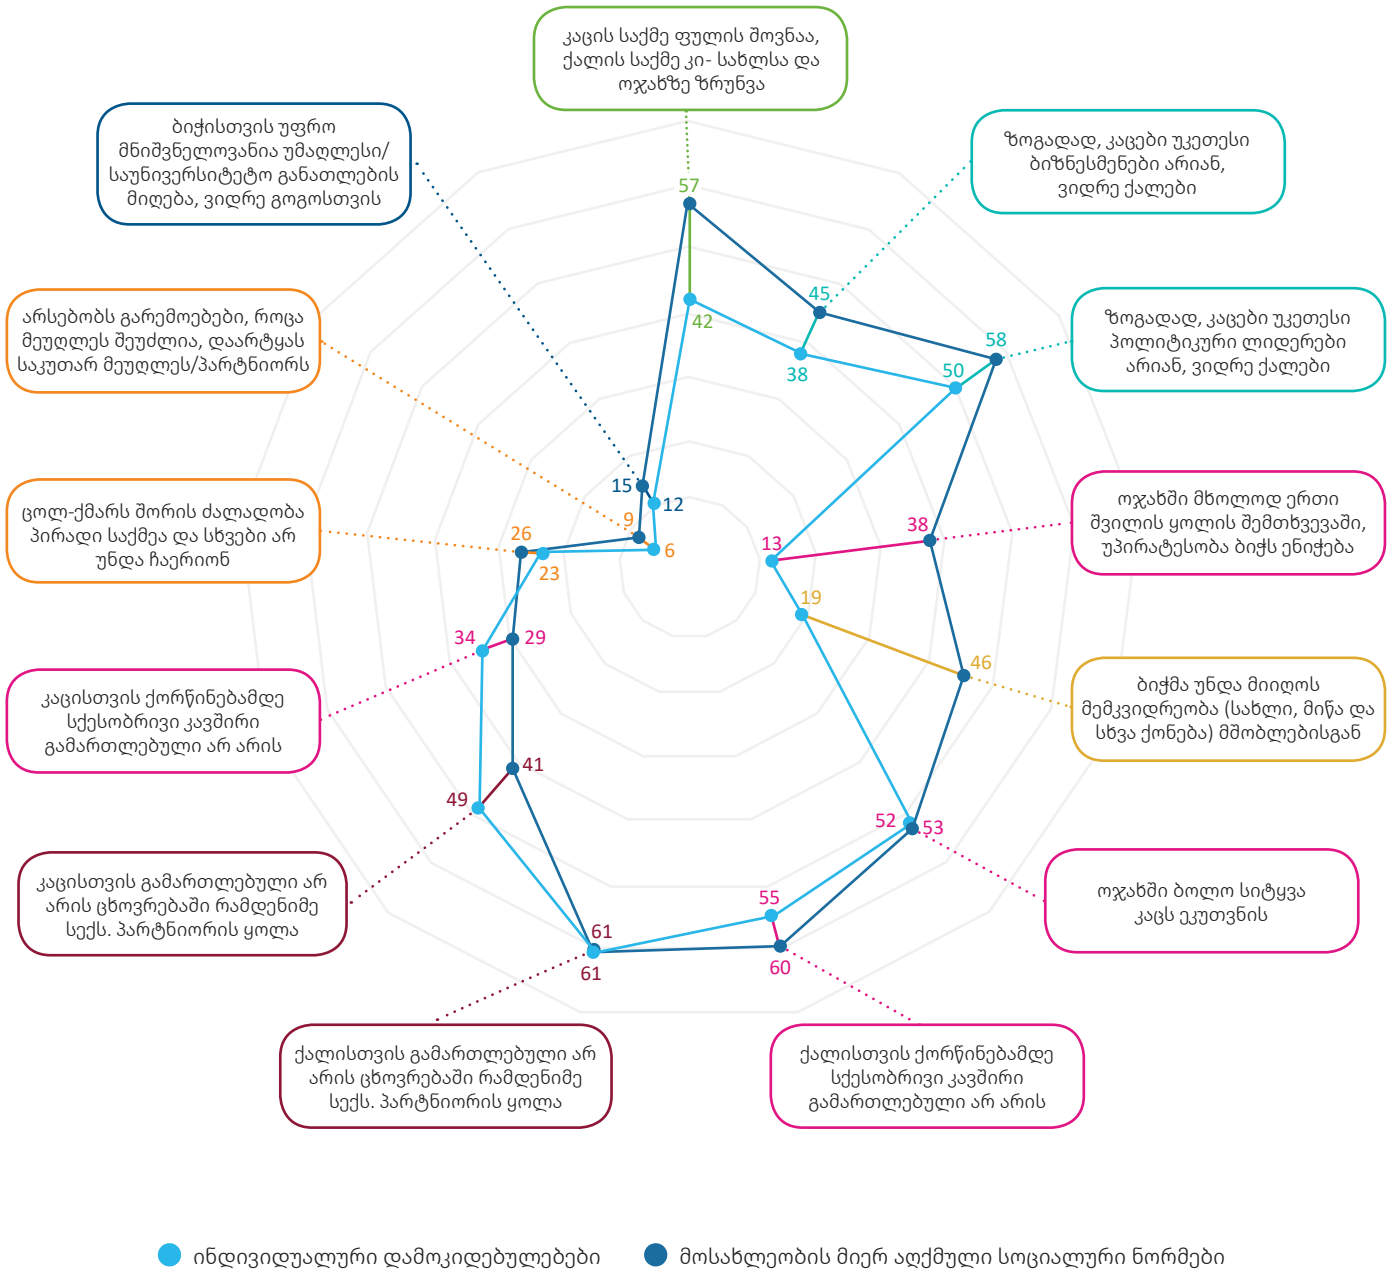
კაცის საქმე ფულის შოვნაა, ქალის საქმე კი- სახლსა და ოჯახზე ზრუნვა

ბიჭისთვის უფრო მნიშვნელოვანია უმაღლესი/საუნივერსიტეტო განათლების მიღება, ვიდრე გოგოსთვის

ზოგადად, კაცები უკეთესი ბიზნესმენები არიან, ვიდრე ქალები

არსებობს გარემოებები, როცა მეუღლეს შეუძლია, დაარტყას საკუთარ მეუღლეს/პარტნიორს

ზოგადად, კაცები უკეთესი პოლიტიკური ლიდერები არიან, ვიდრე ქალები

ცოლ-ქმარს შორის ძალადობა პირადი საქმეა და სხვები არ უნდა ჩაერიონ

ოჯახში მხოლოდ ერთი შვილის ყოლის შემთხვევაში, უპირატესობა ბიჭს ენიჭება

კაცისთვის ქორწინებამდე სქესობრივი კავშირი გამართლებული არ არის

ბიჭმა უნდა მიიღოს მემკვიდრეობა (სახლი, მიწა და სხვა ქონება) მშობლებისგან

კაცისთვის გამართლებული არ არის ცხოვრებაში რამდენიმე სექს. პარტნიორის ყოლა

ოჯახში ბოლო სიტყვა კაცს ეკუთვნის

ქალისთვის გამართლებული არ არის ცხოვრებაში რამდენიმე სექს. პარტნიორის ყოლა

ქალისთვის ქორწინებამდე სქესობრივი კავშირი გამართლებული არ არის

57
42
45
38
58
50
15
12
9
6
13
38
26
23
19
46
34
29
41
49
52
53
55
60
61
61

ინდივიდუალური დამოკიდებულებები
მოსახლეობის მიერ აღქმული სოციალური ნორმები